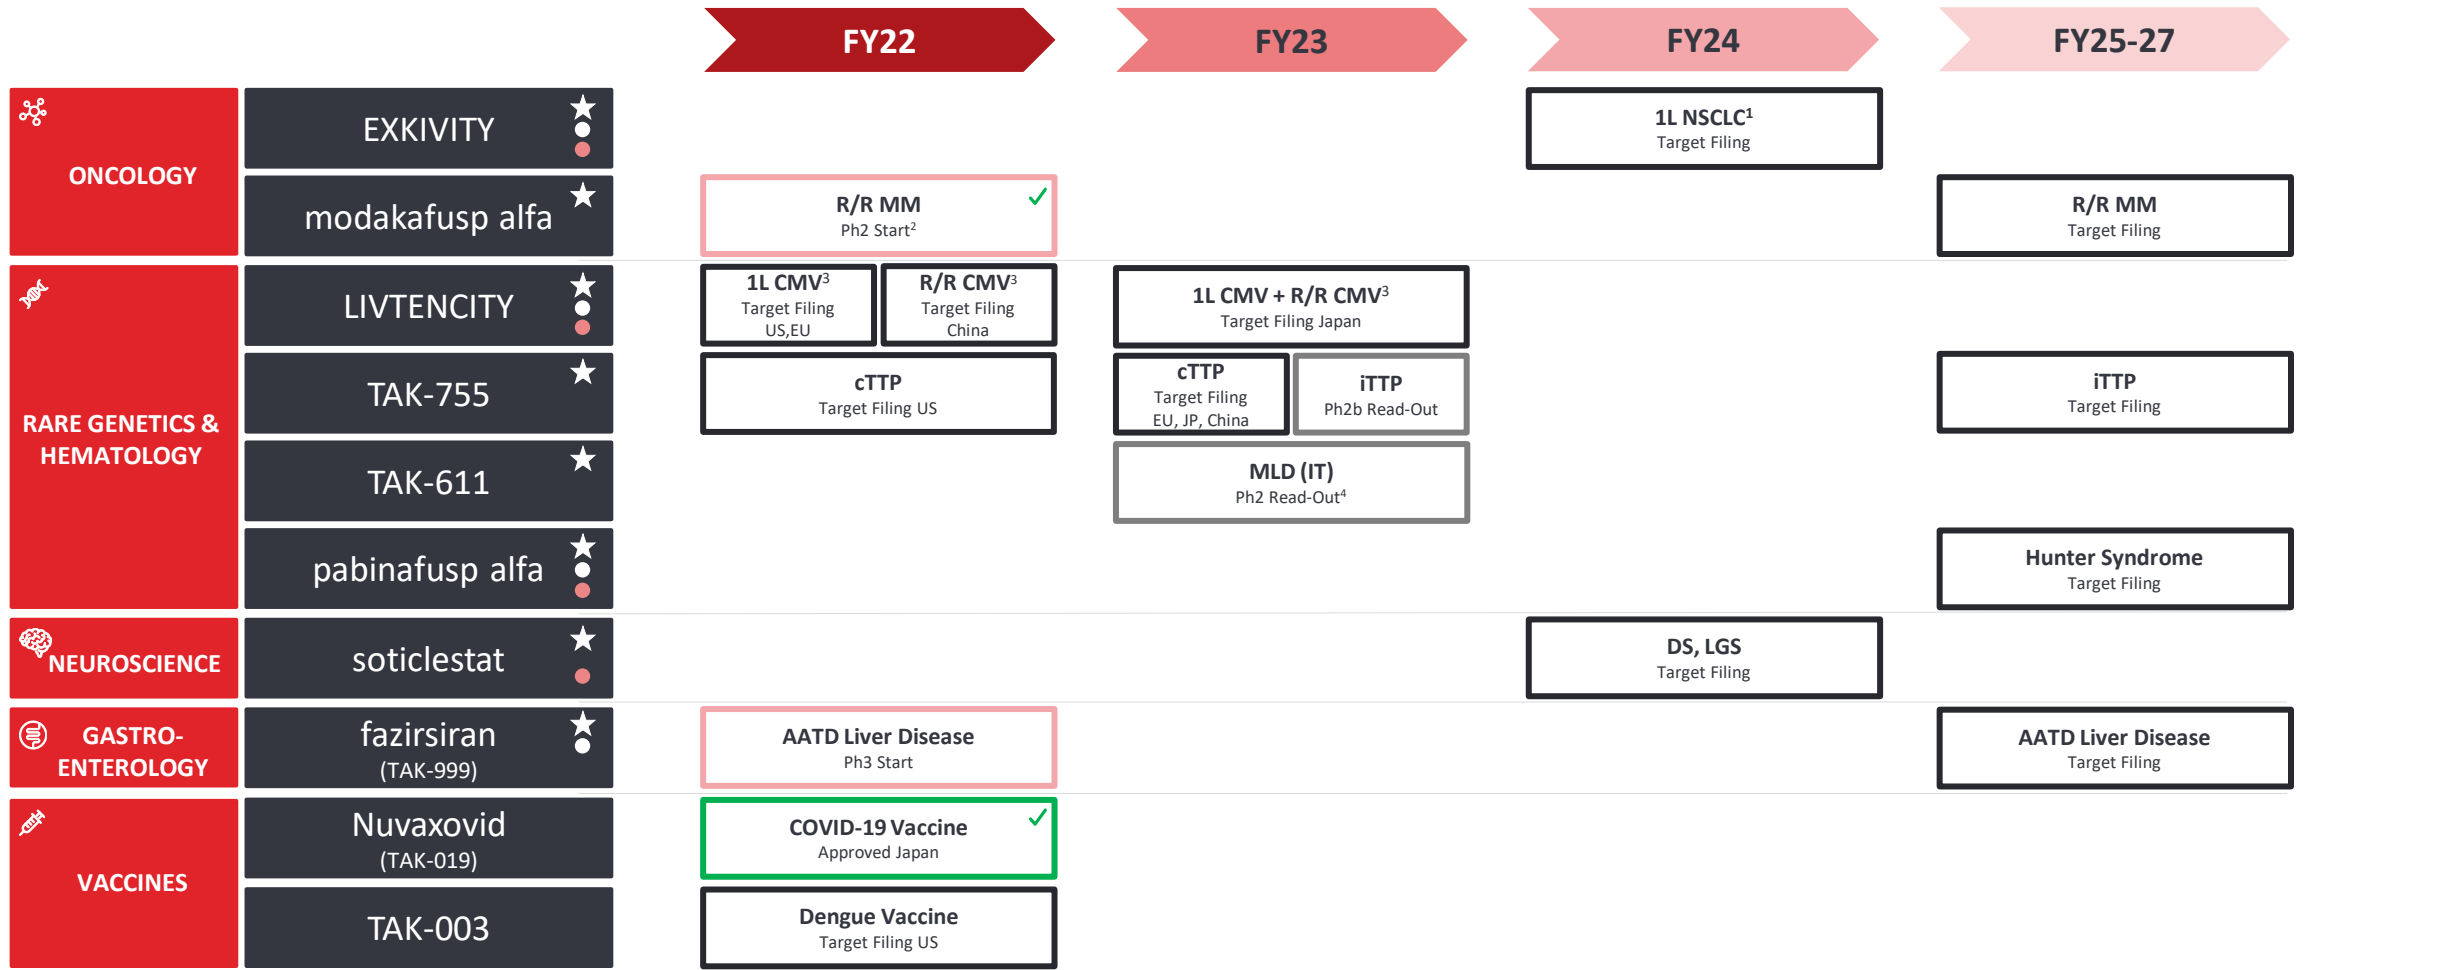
FY22 FY23 FY24 FY25-27

ONCOLOGY

EXKIVITY

1L NSCLC$^1$
Target Filing

modakafusp alfa

R/R MM
Ph2 Start$^2$

R/R MM
Target Filing

RARE GENETICS & HEMATOLOGY

LIVTENCITY

1L CMV$^3$
Target Filing
US,EU

R/R CMV$^3$
Target Filing
China

1L CMV + R/R CMV$^3$
Target Filing Japan

TAK-755

cTTP
Target Filing US

cTTP
Target Filing
EU, JP, China

iTTP
Ph2b Read-Out

iTTP
Target Filing

TAK-611

MLD (IT)
Ph2 Read-Out$^4$

pabinafusp alfa

Hunter Syndrome
Target Filing

NEUROSCIENCE

soticlestat

DS, LGS
Target Filing

GASTRO-ENTEROLOGY

fazirsiran
(TAK-999)

AATD Liver Disease
Ph3 Start

AATD Liver Disease
Target Filing

VACCINES

Nuvaxovid
(TAK-019)

COVID-19 Vaccine
Approved Japan

TAK-003

Dengue Vaccine
Target Filing US